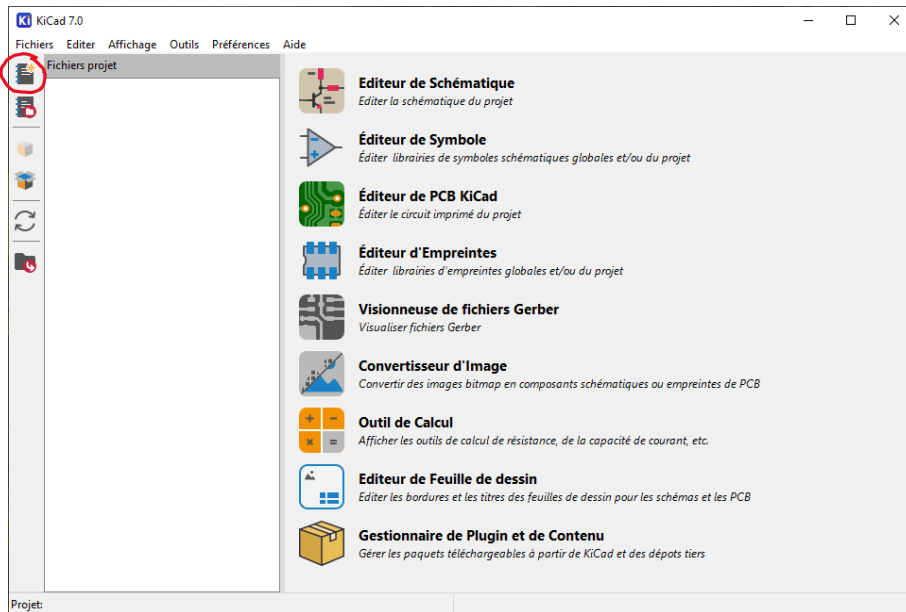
KiCad 7.0

Fichiers Editer Affichage Outils Préférences Aide

Fichiers projet

Editeur de Schématique
Editer la schématique du projet

Éditeur de Symbole
Éditer librairies de symboles schématiques globales et/ou du projet

Éditeur de PCB KiCad
Éditer le circuit imprimé du projet

Éditeur d'Empreintes
Éditer librairies d'empreintes globales et/ou du projet

Visionneuse de fichiers Gerber
Visualiser fichiers Gerber

Convertisseur d'Image
Convertir des images bitmap en composants schématiques ou empreintes de PCB

Outil de Calcul
Afficher les outils de calcul de résistance, de la capacité de courant, etc.

Editeur de Feuille de dessin
Editer les bordures et les titres des feuilles de dessin pour les schémas et les PCB

Gestionnaire de Plugin et de Contenu
Gérer les paquets téléchargeables à partir de KiCad et des dépots tiers

Projet: